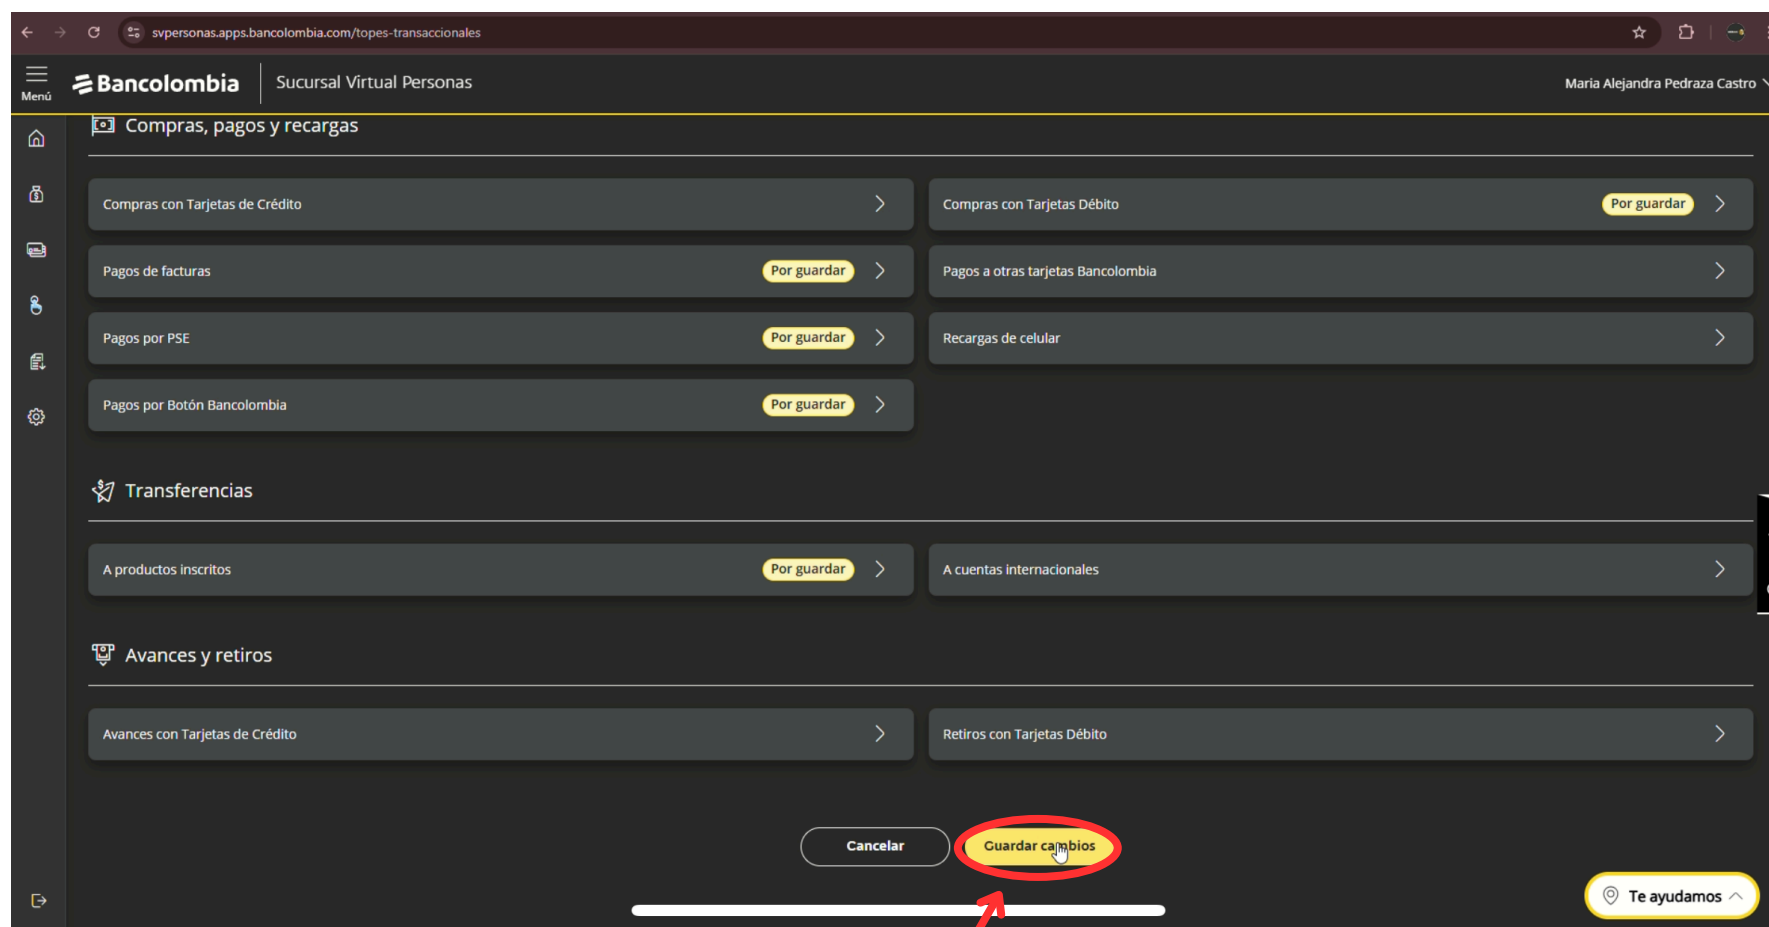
svpersonas.apps.bancolombia.com/topes-transaccionales

Menú

Bancolombia

Sucursal Virtual Personas

Maria Alejandra Pedraza Castro

Compras, pagos y recargas

Compras con Tarjetas de Crédito

Compras con Tarjetas Débito Por guardar

Pagos de facturas Por guardar

Pagos a otras tarjetas Bancolombia

Pagos por PSE Por guardar

Recargas de celular

Pagos por Botón Bancolombia Por guardar

Transferencias

A productos inscritos Por guardar

A cuentas internacionales

Avances y retiros

Avances con Tarjetas de Crédito

Retiros con Tarjetas Débito

Cancelar

Guardar cambios

Te ayudamos